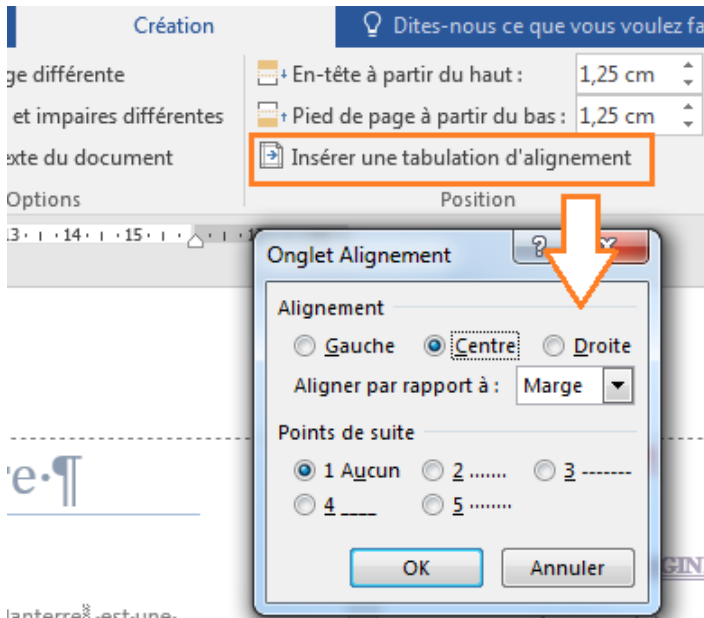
Création

Dites-nous ce que vous voulez fa

ge différente

et impaires différentes

exte du document

Options

En-tête à partir du haut : 1,25 cm

Pied de page à partir du bas : 1,25 cm

Insérer une tabulation d'alignement

Position

13 · 14 · 15 ·

Onglet Alignement

?

Alignement

Gauche

Centre

Droite

Aligner par rapport à : Marge

Points de suite

1 Aucun

2 .......

3 -------

4 ____

5 ·······

OK

Annuler

re·¶

GIN

lanterre¤·est·une·